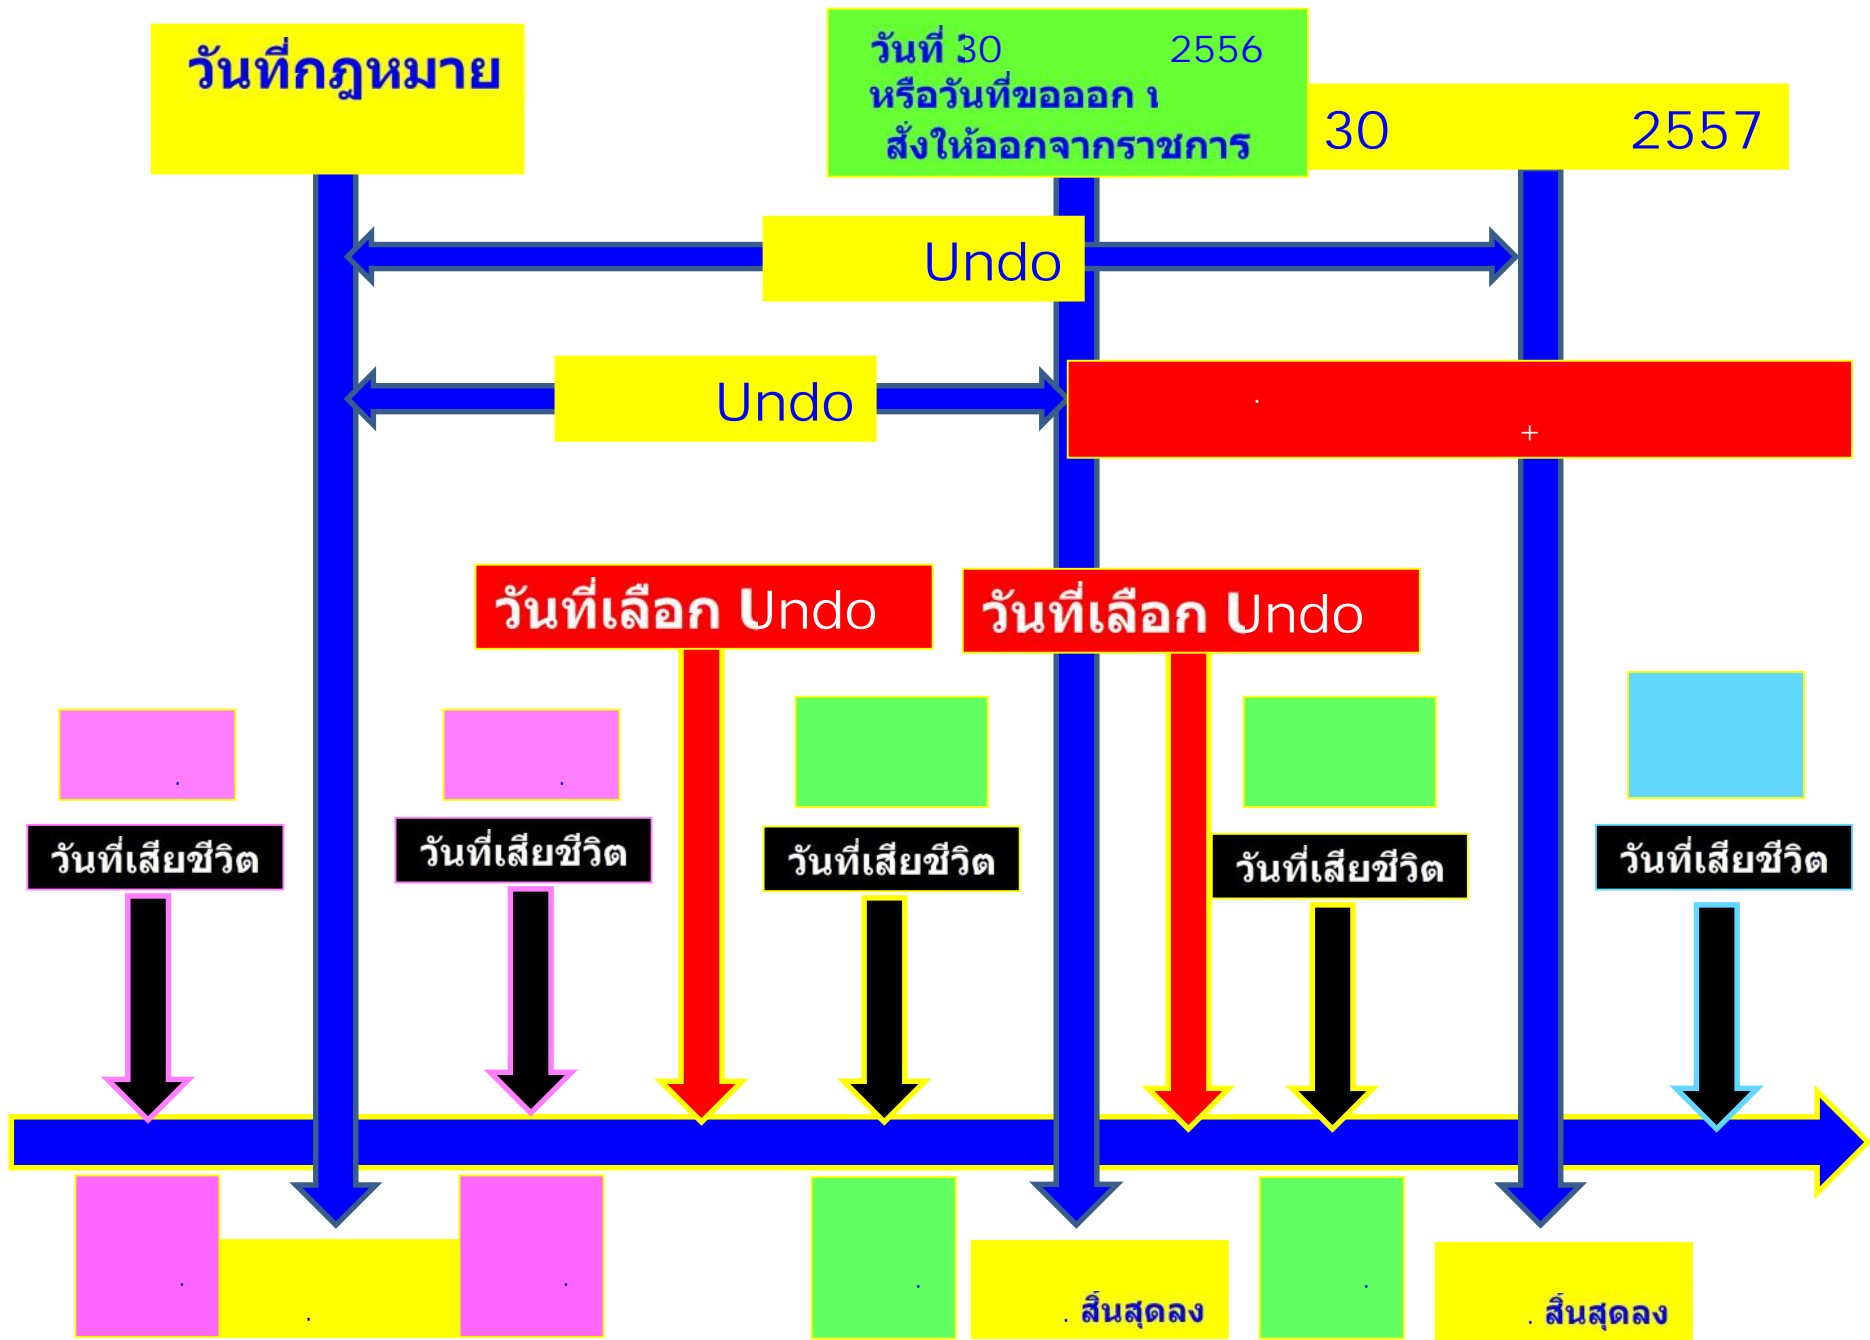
วันที่กฎหมาย

วันที่ 30 2556
หรือวันที่ขอออก ฯ
สั่งให้ออกจากราชการ

30 2557

Undo

Undo

.
+

วันที่เลือก Undo

วันที่เลือก Undo

.

.

วันที่เสียชีวิต

วันที่เสียชีวิต

วันที่เสียชีวิต

วันที่เสียชีวิต

วันที่เสียชีวิต

.

.

.

.

. สิ้นสุดลง

.

. สิ้นสุดลง